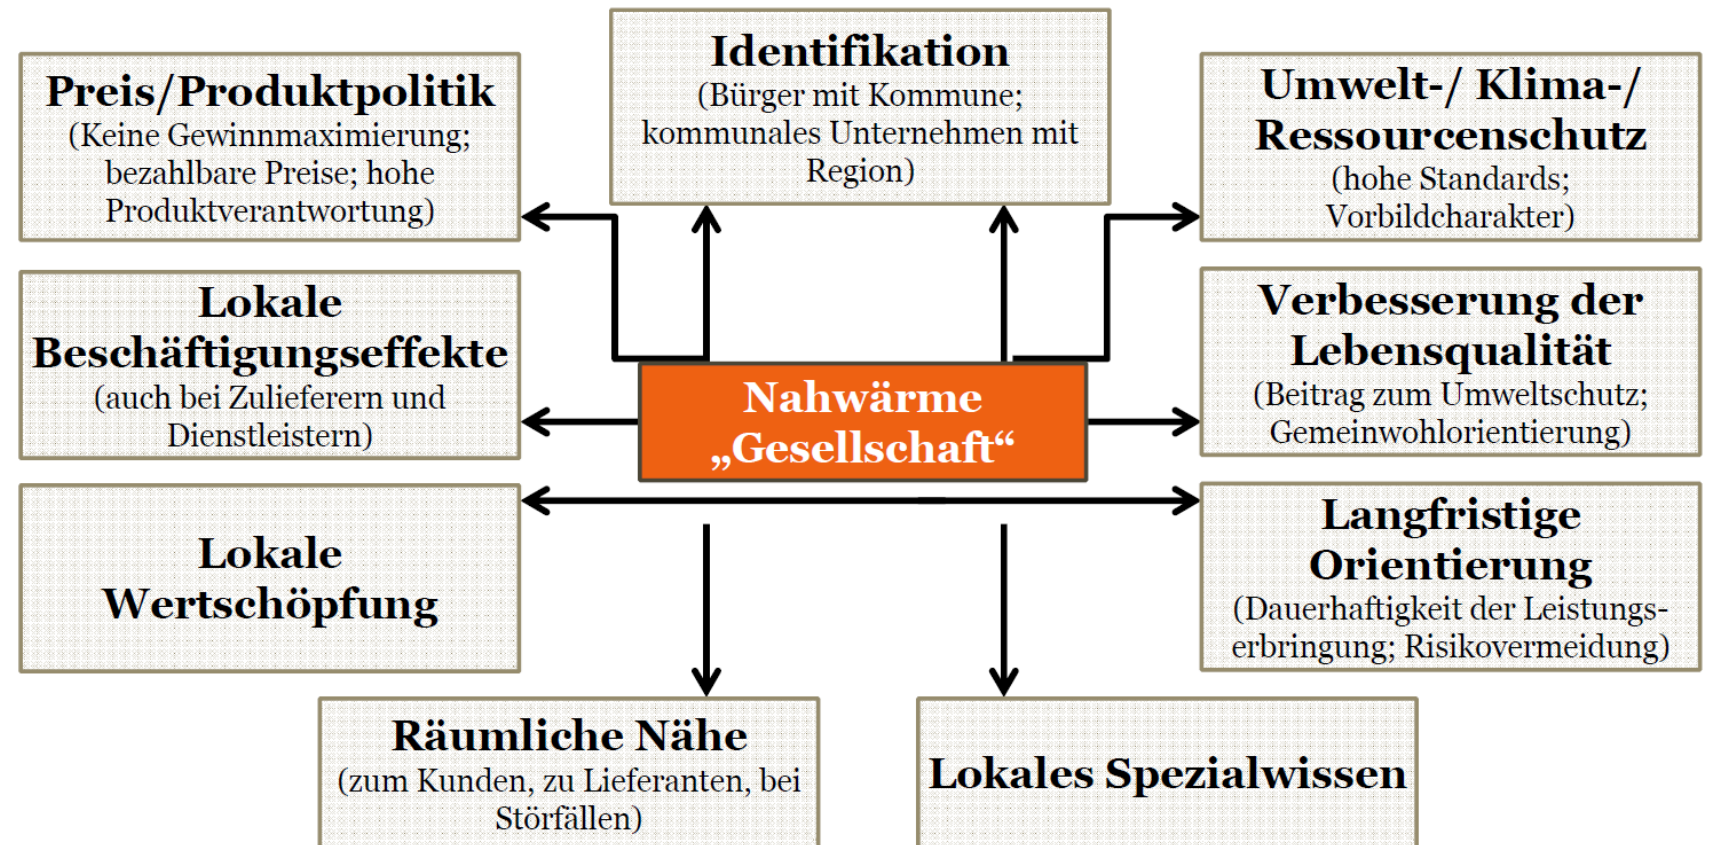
Preis/Produktpolitik
(Keine Gewinnmaximierung; bezahlbare Preise; hohe Produktverantwortung)

Identifikation
(Bürger mit Kommune; kommunales Unternehmen mit Region)

Umwelt-/ Klima-/ Ressourcenschutz
(hohe Standards; Vorbildcharakter)

Lokale Beschäftigungseffekte
(auch bei Zulieferern und Dienstleistern)

Nahwärme „Gesellschaft“

Verbesserung der Lebensqualität
(Beitrag zum Umweltschutz; Gemeinwohlorientierung)

Lokale Wertschöpfung

Langfristige Orientierung
(Dauerhaftigkeit der Leistungserbringung; Risikovermeidung)

Räumliche Nähe
(zum Kunden, zu Lieferanten, bei Störfällen)

Lokales Spezialwissen